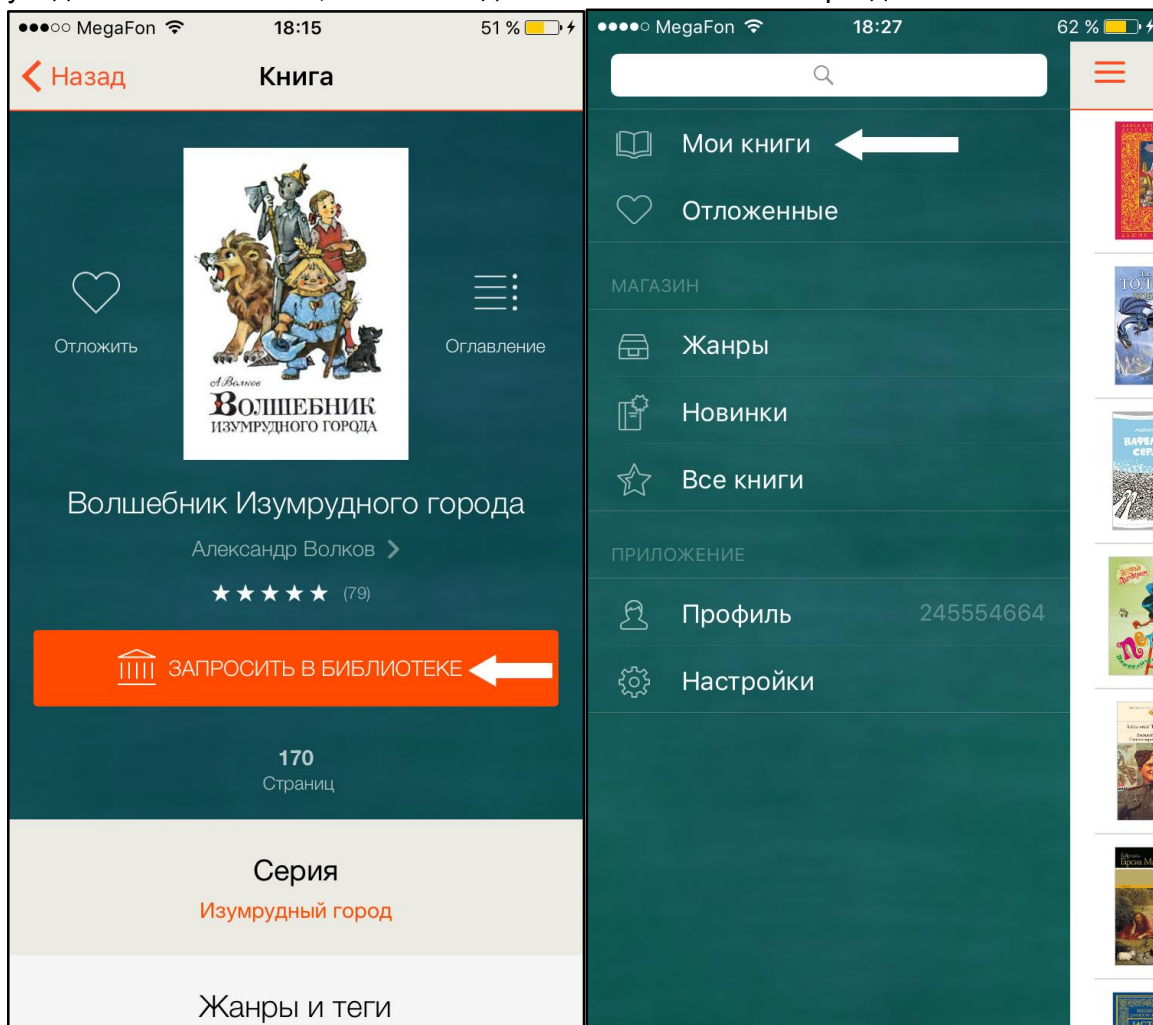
●●●○○ MegaFon 18:15 51 %

Назад Книга

Отложить

А. Волков
Волшебник Изумрудного города

Оглавление

Волшебник Изумрудного города

Александр Волков >

★★★★★ (79)

ЗАПРОСИТЬ В БИБЛИОТЕКЕ

170
Страниц

Серия
Изумрудный город

Жанры и теги

●●●●○ MegaFon 18:27 62 %

Мои книги

Отложенные

МАГАЗИН

Жанры

Новинки

Все книги

ПРИЛОЖЕНИЕ

Профиль 245554664

Настройки